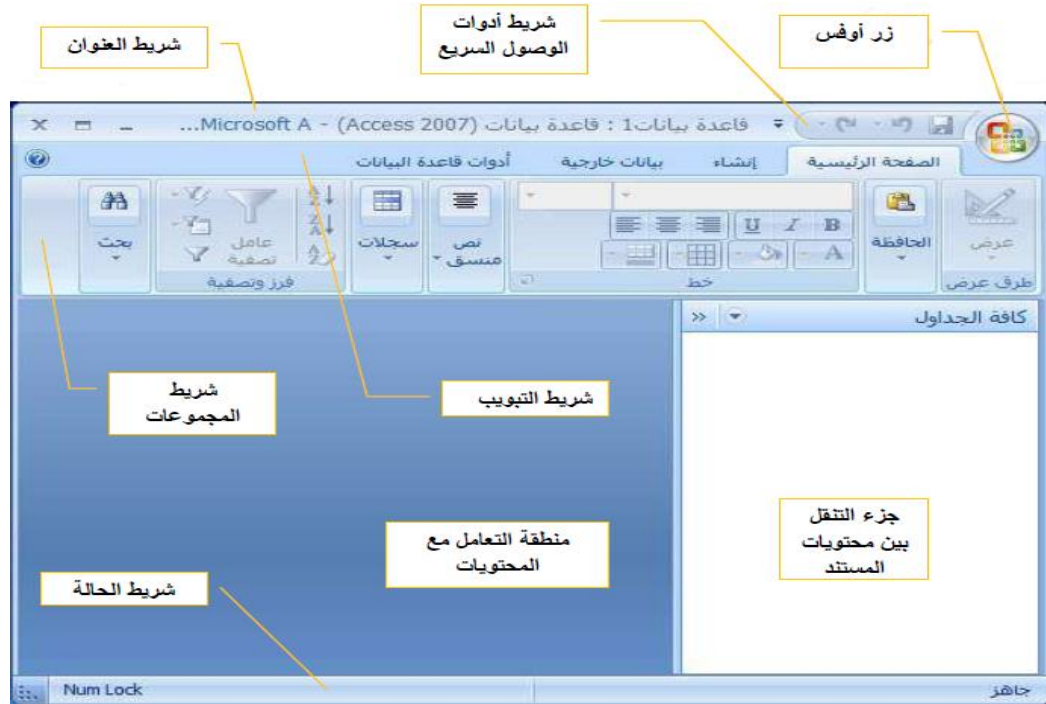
شريط العنوان

شريط أدوات الوصول السريع

زر أوفس

قاعدة بيانات1 : قاعدة بيانات (Access 2007) - Microsoft A...

الصفحة الرئيسية
إنشاء
بيانات خارجية
أدوات قاعدة البيانات

عرض
طرق عرض
الحافظة
B
I
U
A
خط
نص منسق
سجلات
عامل تصفية
فرز وتصفية
بحث

كافة الجداول

شريط المجموعات

شريط التبويب

منطقة التعامل مع المحتويات

جزء التنقل بين محتويات المستند

شريط الحالة

Num Lock
جاهز